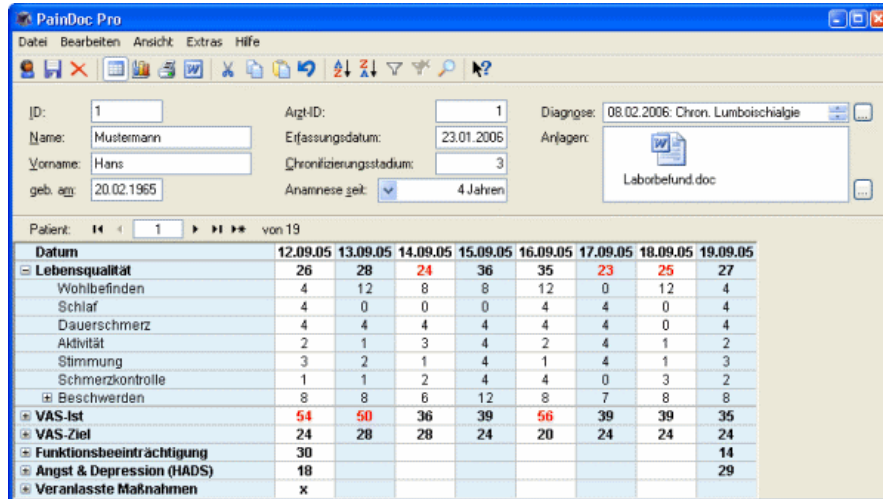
PainDoc Pro

Datei Bearbeiten Ansicht Extras Hilfe

ID: 1
Name: Mustermann
Vorname: Hans
geb. am: 20.02.1965

ArztID: 1
Erfassungsdatum: 23.01.2006
Chronifizierungsstadium: 3
Anamnese seit: 4 Jahren

Diagnose: 08.02.2006: Chron. Lumboischialgie
Anlagen:
Laborbefund.doc

Patient: 1 von 19

| Datum | 12.09.05 | 13.09.05 | 14.09.05 | 15.09.05 | 16.09.05 | 17.09.05 | 18.09.05 | 19.09.05 |
|---|---|---|---|---|---|---|---|---|
| ⊟ Lebensqualität | 26 | 28 | 24 | 36 | 35 | 23 | 25 | 27 |
| Wohlbefinden | 4 | 12 | 8 | 8 | 12 | 0 | 12 | 4 |
| Schlaf | 4 | 0 | 0 | 0 | 4 | 4 | 0 | 4 |
| Dauerschmerz | 4 | 4 | 4 | 4 | 4 | 4 | 0 | 4 |
| Aktivität | 2 | 1 | 3 | 4 | 2 | 4 | 1 | 2 |
| Stimmung | 3 | 2 | 1 | 4 | 1 | 4 | 1 | 3 |
| Schmerzkontrolle | 1 | 1 | 2 | 4 | 4 | 0 | 3 | 2 |
| ⊞ Beschwerden | 8 | 8 | 6 | 12 | 8 | 7 | 8 | 8 |
| ⊞ VAS-Ist | 54 | 50 | 36 | 39 | 56 | 39 | 39 | 35 |
| ⊞ VAS-Ziel | 24 | 28 | 28 | 24 | 20 | 24 | 24 | 24 |
| ⊞ Funktionsbeeinträchtigung | 30 | | | | | | | 14 |
| ⊞ Angst & Depression (HADS) | 18 | | | | | | | 29 |
| ⊞ Veranlasste Maßnahmen | x | | | | | | | |